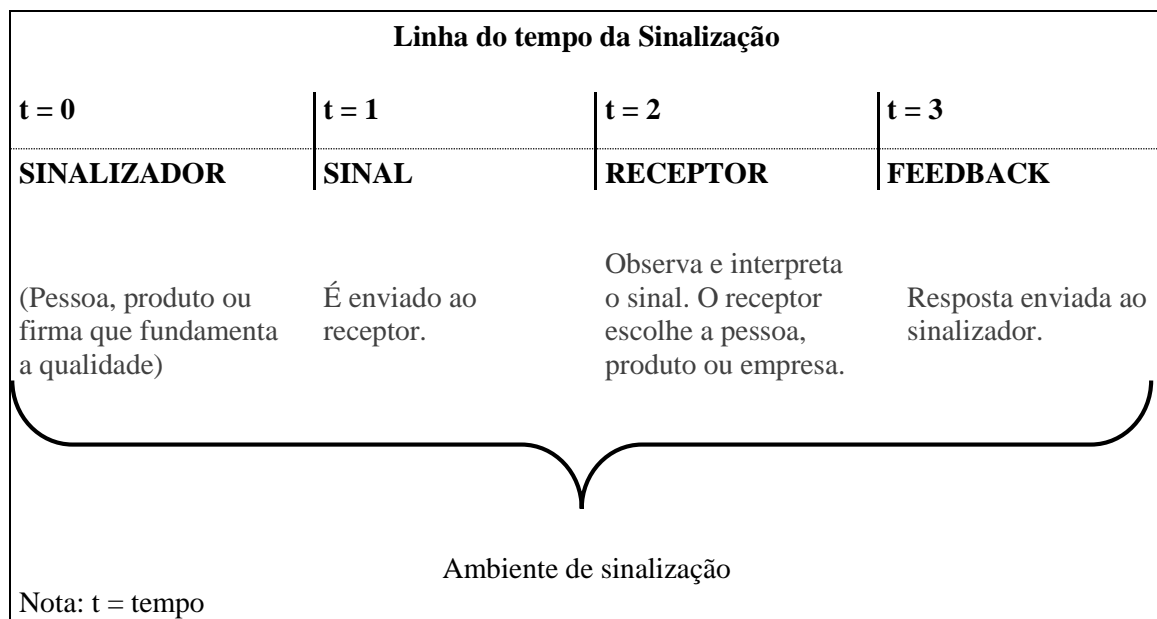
**Linha do tempo da Sinalização**

| t = 0 | t = 1 | t = 2 | t = 3 |
|---|---|---|---|
| **SINALIZADOR** | **SINAL** | **RECEPTOR** | **FEEDBACK** |
| (Pessoa, produto ou firma que fundamenta a qualidade) | É enviado ao receptor. | Observa e interpreta o sinal. O receptor escolhe a pessoa, produto ou empresa. | Resposta enviada ao sinalizador. |

Ambiente de sinalização

Nota: t = tempo